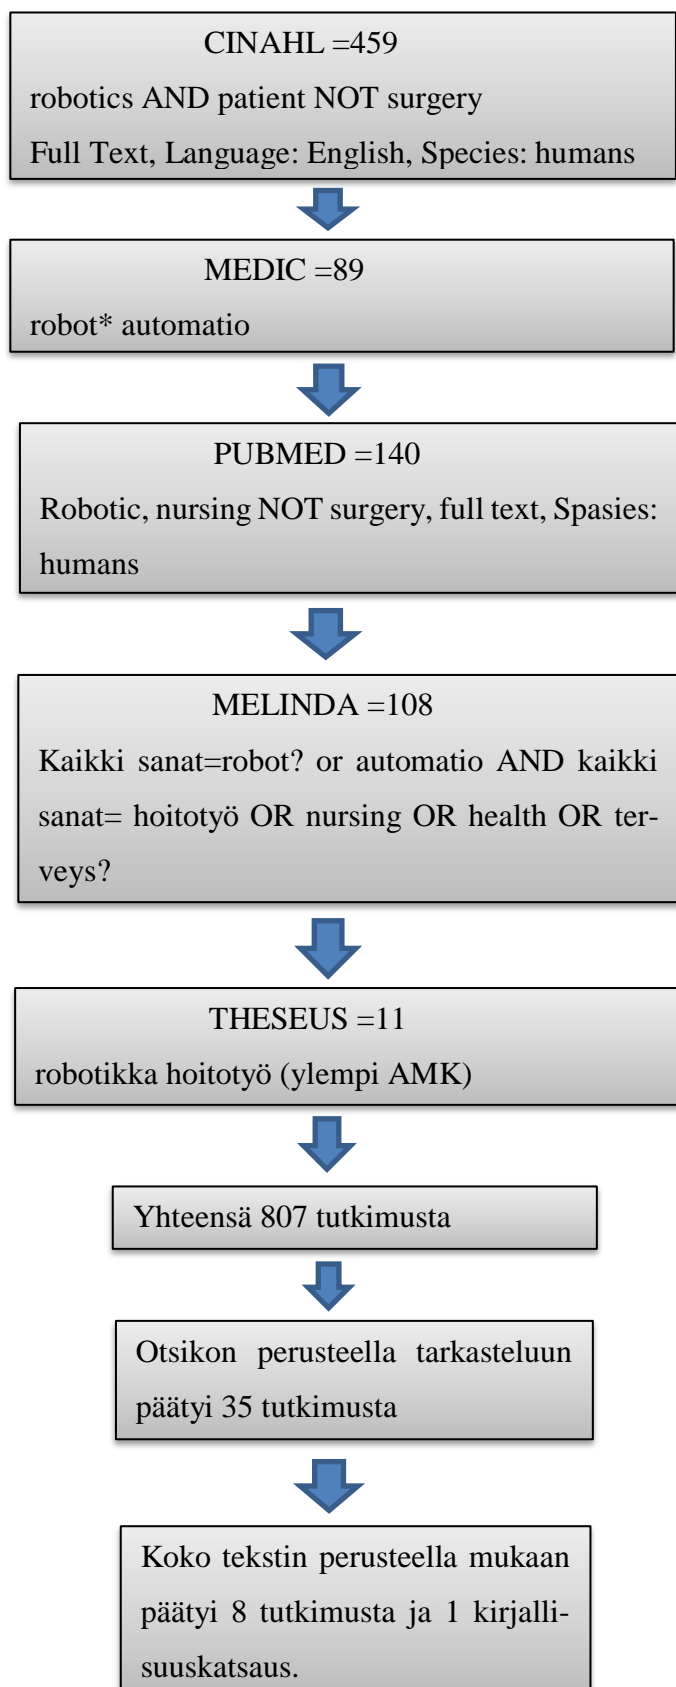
CINAHL =459

robotics AND patient NOT surgery

Full Text, Language: English, Species: humans

MEDIC =89

robot* automatio

PUBMED =140

Robotic, nursing NOT surgery, full text, Spasies: humans

MELINDA =108

Kaikki sanat=robot? or automatio AND kaikki sanat= hoitotyö OR nursing OR health OR terveys?

THESEUS =11

robotikka hoitotyö (ylempi AMK)

Yhteensä 807 tutkimusta

Otsikon perusteella tarkasteluun päätyi 35 tutkimusta

Koko tekstin perusteella mukaan päätyi 8 tutkimusta ja 1 kirjallisuuskatsaus.